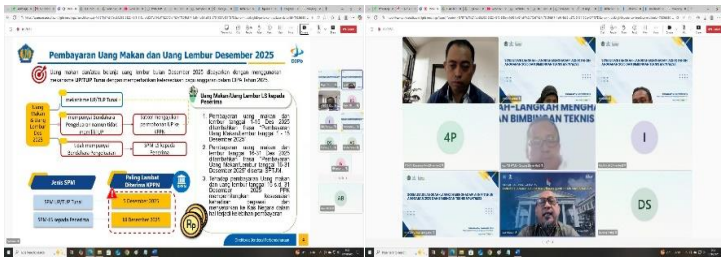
Pembayaran Uang Makan dan Uang Lembur Desember 2025

Uang makan dan/atau uang lembur bulan Desember 2025 dibayarkan dengan menggunakan mekanisme UP/TUP Tunai dengan memperhatikan ketersediaan pagu anggaran dalam DIPA Tahun 2025.

Uang Makan & Uang Lembur Des 2025

melalui mekanisme UP/TUP Tunai

mempunyai kewajiban Pengeluaran Keuangan Negara melalui UP

tidak mempunyai kewajiban Pengeluaran Keuangan Negara melalui UP

mengajukan pembebanan LS ke KPPN

SPM LS kepada Penerima

Uang Makan/Uang Lembur LS kepada Penerima

1. Pembayaran uang makan dan lembur tanggal 1-15 Des 2025 diterbitkan dengan "Pembayaran Uang Makan/Lembur tanggal 1-15 Desember 2025"
2. Pembayaran uang makan dan lembur tanggal 16-31 Des 2025 diterbitkan dengan "Pembayaran Uang Makan/Lembur tanggal 16-31 Desember 2025" disertai SPTJM
3. Terhadap pembayaran Uang makan dan uang lembur tanggal 16 s.d 31 Desember 2025 PPK menyampaikan kepada bendahara untuk membayarkan kelebihan pembayaran

Jenis SPM

SPM UP/TUP Tunai

SPM LS kepada Penerima

Paling Lambat Diterima KPPN

5 Desember 2025

16 Desember 2025

4P

I

AB

DS

LANGKAH-LANGKAH MENGHADAPI
BIMBINGAN TEKNIS